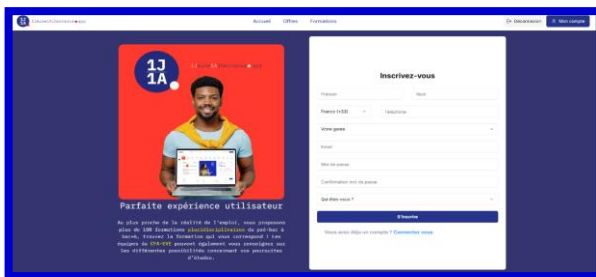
EducashDemarrage

Accueil Offres Formations

Déconnexion Mon compte

1J 1A

Parfaite expérience utilisateur

Au plus proche de la réalité de l'emploi, nous proposons plus de 100 formations pluridisciplinaires du pré-bac à bac+5, trouvez la formation qui vous correspond ! Les équipes de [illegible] pourront également vous renseigner sur les différentes possibilités concernant vos poursuites d'études.

Inscrivez-vous

Prénom

Nom

France (+33)

Téléphone

Votre genre

Email

Mot de passe

Confirmation mot de passe

Qui êtes-vous ?

S'inscrire

Vous avez déjà un compte ? Connectez-vous